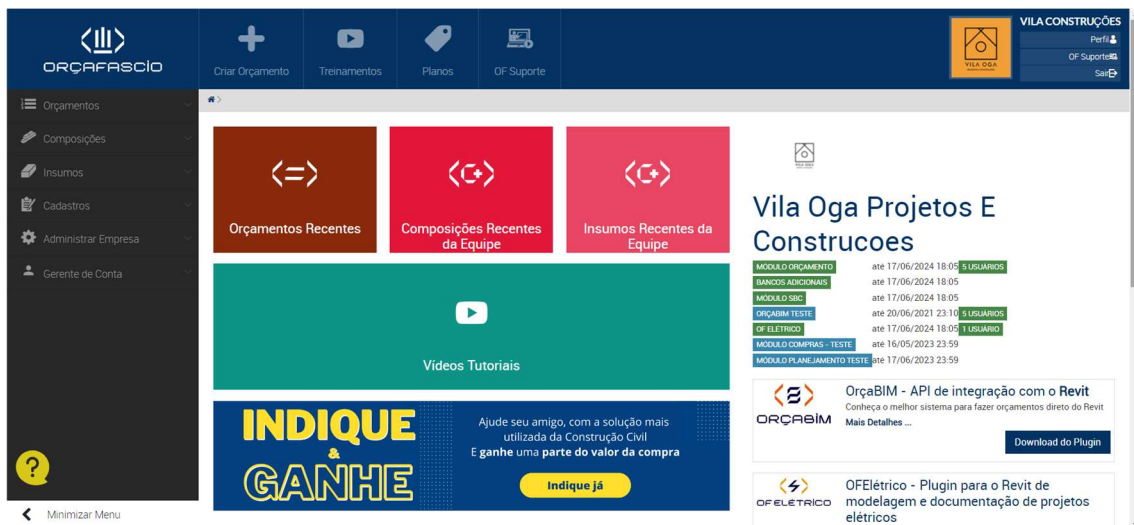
ORÇAFASCÍO

Criar Orçamento
Treinamentos
Planos
OF Suporte

VILA OGA
VILA CONSTRUÇÕES
Perfil
OF Suporte
Sair

Orçamentos
Composições
Insumos
Cadastros
Administrar Empresa
Gerente de Conta

Orçamentos Recentes
Composições Recentes da Equipe
Insumos Recentes da Equipe

Vídeos Tutoriais

INDIQUE & GANHE
Ajude seu amigo, com a solução mais utilizada da Construção Civil
E **ganhe** uma **parte do valor da compra**
Indique já

Minimizar Menu

Vila Oga Projetos E Construcoes

| | | |
|---|---|---|
| MÓDULO ORÇAMENTO | ate 17/06/2024 18:05 | 5 USUÁRIOS |
| BANCOS ADICIONAIS | ate 17/06/2024 18:05 | |
| MÓDULO SBC | ate 17/06/2024 18:05 | |
| ORÇABIM TESTE | ate 20/06/2021 23:10 | 5 USUÁRIOS |
| OF ELETRICO | ate 17/06/2024 18:05 | 1 USUÁRIO |
| MÓDULO COMPRAS - TESTE | ate 16/05/2023 23:59 | |
| MÓDULO PLANEJAMENTO TESTE | ate 17/06/2023 23:59 | |

ORÇABIM
OrçaBIM - API de integração com o **Revit**
Conheça o melhor sistema para fazer orçamentos direto do Revit
Mais Detalhes ...
Download do Plugin

OFELETRICO
OFElétrico - Plugin para o Revit de modelagem e documentação de projetos elétricos